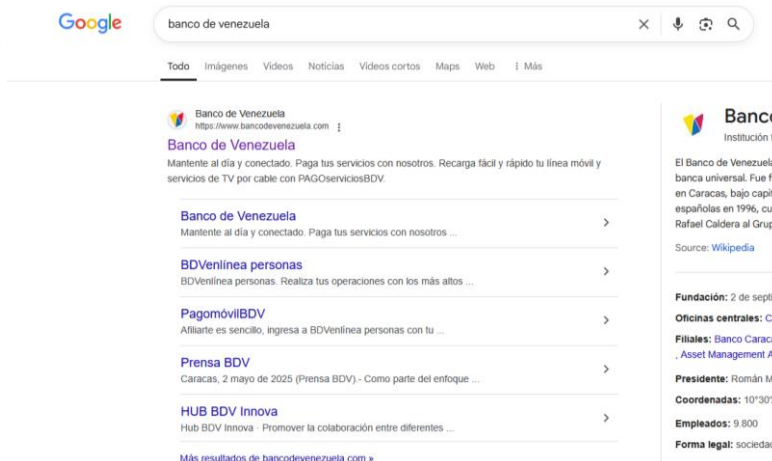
Google

banco de venezuela

Todo Imágenes Videos Noticias Videos cortos Maps Web ⋮ Más

Banco de Venezuela
https://www.bancodevenezuela.com

Banco de Venezuela
Mantente al día y conectado. Paga tus servicios con nosotros. Recarga fácil y rápido tu línea móvil y servicios de TV por cable con PAGOserviciosBDV.

Banco de Venezuela
Mantente al día y conectado. Paga tus servicios con nosotros ...

BDVenlínea personas
BDVenlínea personas. Realiza tus operaciones con los más altos ...

PagomóvilBDV
Afíliarte es sencillo, ingresa a BDVenlínea personas con tu ...

Prensa BDV
Caracas, 2 mayo de 2025 (Prensa BDV).- Como parte del enfoque ...

HUB BDV Innova
Hub BDV Innova · Promover la colaboración entre diferentes ...

Más resultados de bancodevenezuela.com »

Banc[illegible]
Institución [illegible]

El Banco de Venezuel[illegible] banca universal. Fue f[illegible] en Caracas, bajo capi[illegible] españolas en 1996, cu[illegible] Rafael Caldera al Gru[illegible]

Source: Wikipedia

Fundación: 2 de sept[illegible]
Oficinas centrales: C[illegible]
Filiales: Banco Carac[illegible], Asset Management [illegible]
Presidente: Román M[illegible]
Coordenadas: 10°30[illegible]
Empleados: 9.800
Forma legal: socieda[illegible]